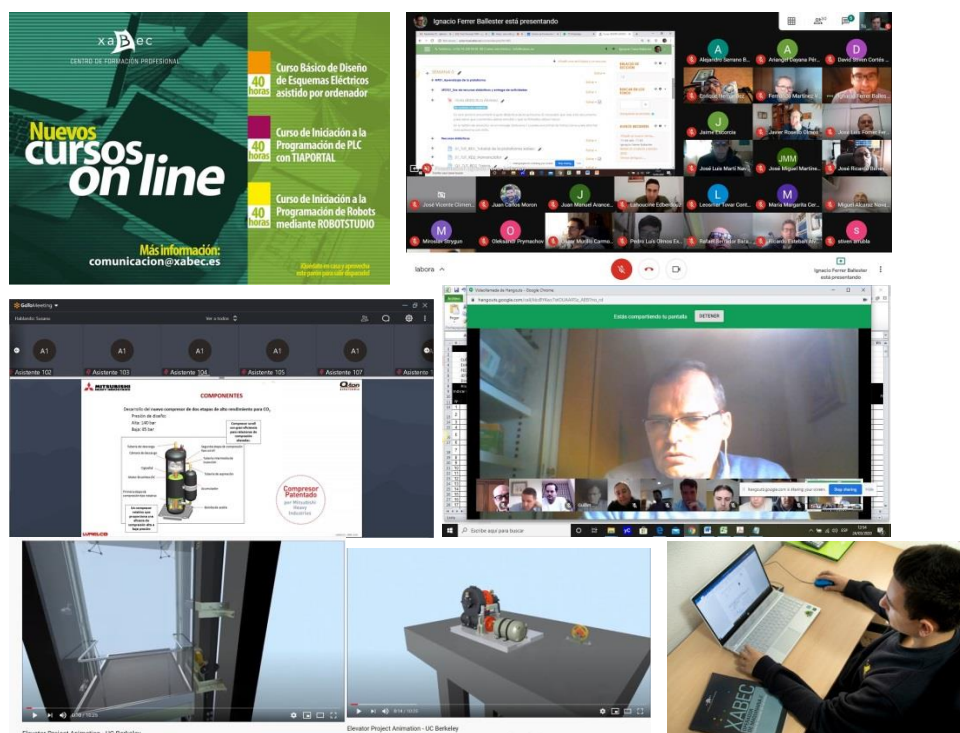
xabec
CENTRO DE FORMACIÓN PROFESIONAL

Nuevos cursos on line

40 horas
Curso Básico de Diseño de Esquemas Eléctricos asistido por ordenador

40 horas
Curso de Iniciación a la Programación de PLC con TIAPORTAL

40 horas
Curso de Iniciación a la Programación de Robots mediante ROBOTSTUDIO

Más información:
comunicacion@xabec.es

Ignacio Ferrer Ballester está presentando

Alejandro Serrano B...
Arangel Dayana Pér...
David Steven Cortés...
Jaime Escorcia
Javier Rosello Girón
José Luis Ferrer Fer...
José Luis Martí Nar...
José Miguel Martine...
José Ricardo Beltrán...
José Vicente Cinerc...
Juan Carlos Moron
Juan Manuel Arance...
Lahoucine Edbensu...
Leonmar Tovar Cont...
Maria Margarita Cer...
Miguel Alcaraz Nava...
Miroslav Strygun
Oleksandr Prymachov
Pedro Luis Olmos Ex...
Rafael Borrego Baca...
Ricardo Esteban Arv...
steven urbina

labora

Ignacio Ferrer Ballester está presentando

GoToMeeting
Asistente 102
Asistente 103
Asistente 104
Asistente 105
Asistente 107

MITSUBISHI
COMPONENTES
Compresor Patentado por Mitsubishi Heavy Industries

Videollamada de Hangouts - Google Chrome
hangouts.google.com
Estás compartiendo tu pantalla
DETENER
Stop sharing
Escribe aquí para buscar

Elevator Project Animation - UC Berkeley
Elevator Project Animation - UC Berkeley

XABEC